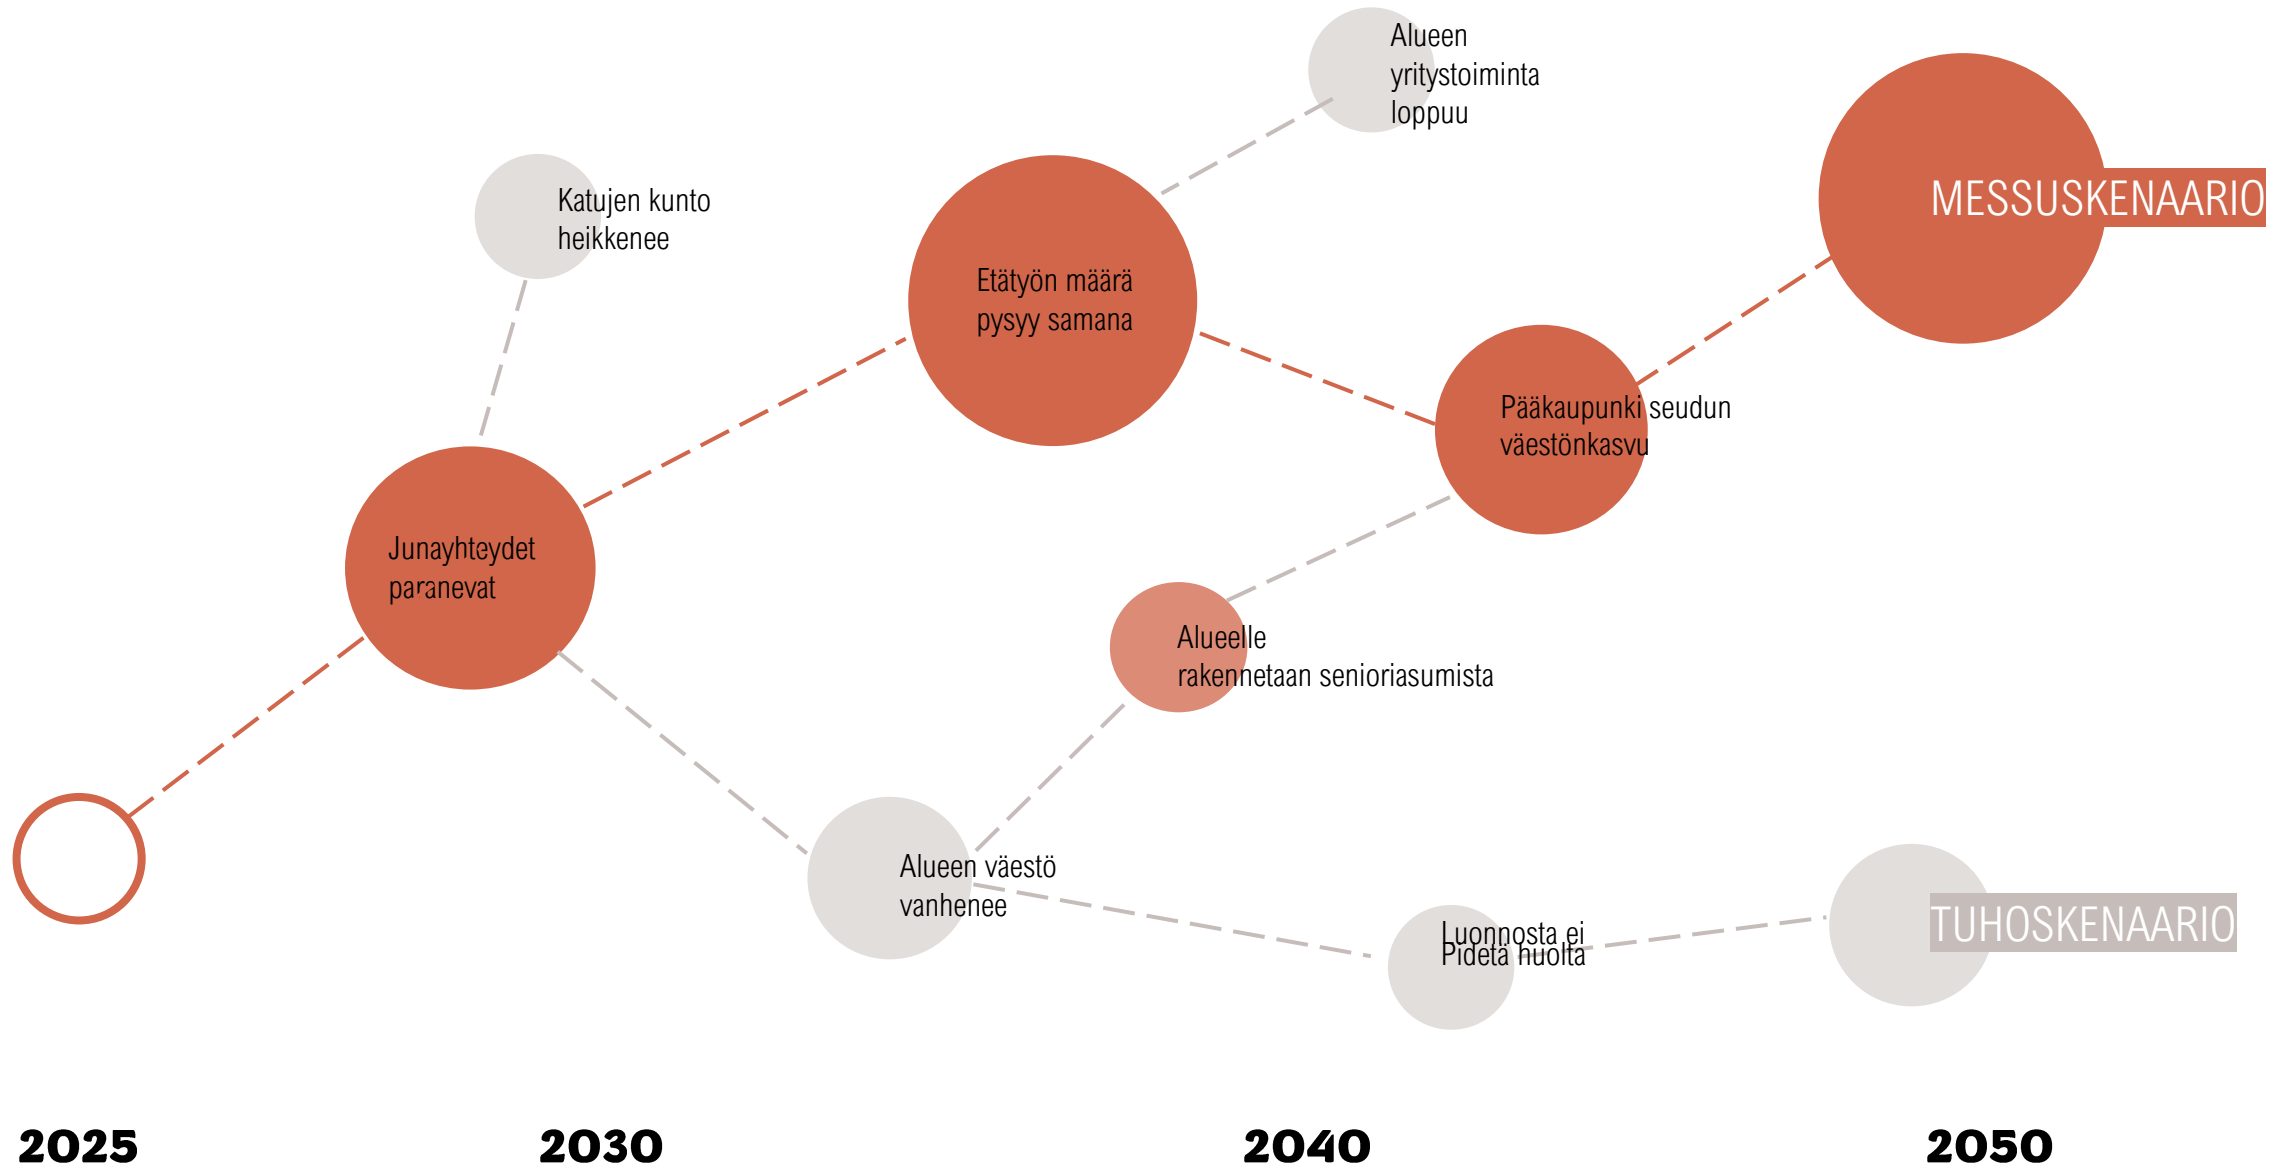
Alueen yritystoiminta loppuu

Katujen kunto heikkenee

Etätyön määrä pysyy samana

MESSUSKENAARIO

Pääkaupunki seudun väestönkasvu

Junayhteydet paranevat

Alueelle rakennetaan senioriasumista

Alueen väestö vanhenee

Luonnosta ei Pidetä huolta

TUHOSKENAARIO

2025

2030

2040

2050